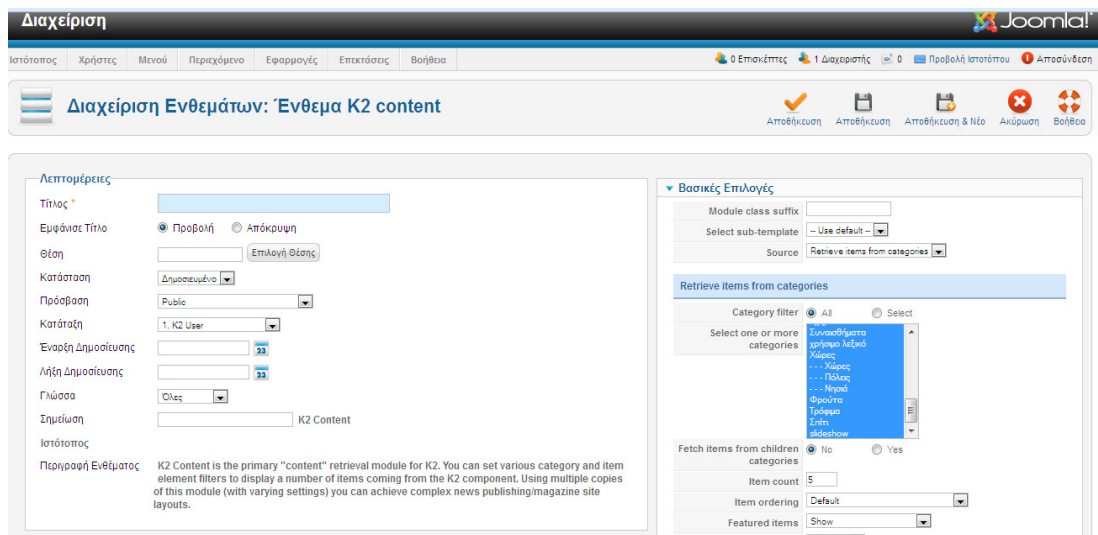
Διαχείριση

Joomla!

Ιστότοπος Χρήστες Μενού Περιεχόμενο Εφαρμογές Επεκτάσεις Βοήθεια

0 Επισκέπτες 1 Διαχειριστής 0 Προβολή Ιστοτόπου Αποσύνδεση

Διαχείριση Ενθεμάτων: Ένθεμα K2 content

Αποθήκευση Αποθήκευση Αποθήκευση & Νέο Ακύρωση Βοήθεια

Λεπτομέρειες

Τίτλος *

Εμφάνισε Τίτλο ◉ Προβολή ○ Απόκρυψη

Θέση Επιλογή Θέσης

Κατάσταση Δημοσιευμένο

Πρόσβαση Public

Κατάταξη 1. K2 User

Έναρξη Δημοσίευσης

Λήξη Δημοσίευσης

Γλώσσα Όλες

Σημείωση K2 Content

Ιστότοπος

Περιγραφή Ενθέματος K2 Content is the primary "content" retrieval module for K2. You can set various category and item element filters to display a number of items coming from the K2 component. Using multiple copies of this module (with varying settings) you can achieve complex news publishing/magazine site layouts.

▾ Βασικές Επιλογές

Module class suffix

Select sub-template -- Use default --

Source Retrieve items from categories

Retrieve items from categories

Category filter ◉ All ○ Select

Select one or more categories Συναισθήματα χρήσιμο λεξικό Χώρες - - - Χώρες - - - Πόλεις - - - Νησιά Φρούτα Τρόφιμα Σπίτι slideshow

Fetch items from children categories ◉ No ○ Yes

Item count 5

Item ordering Default

Featured items Show